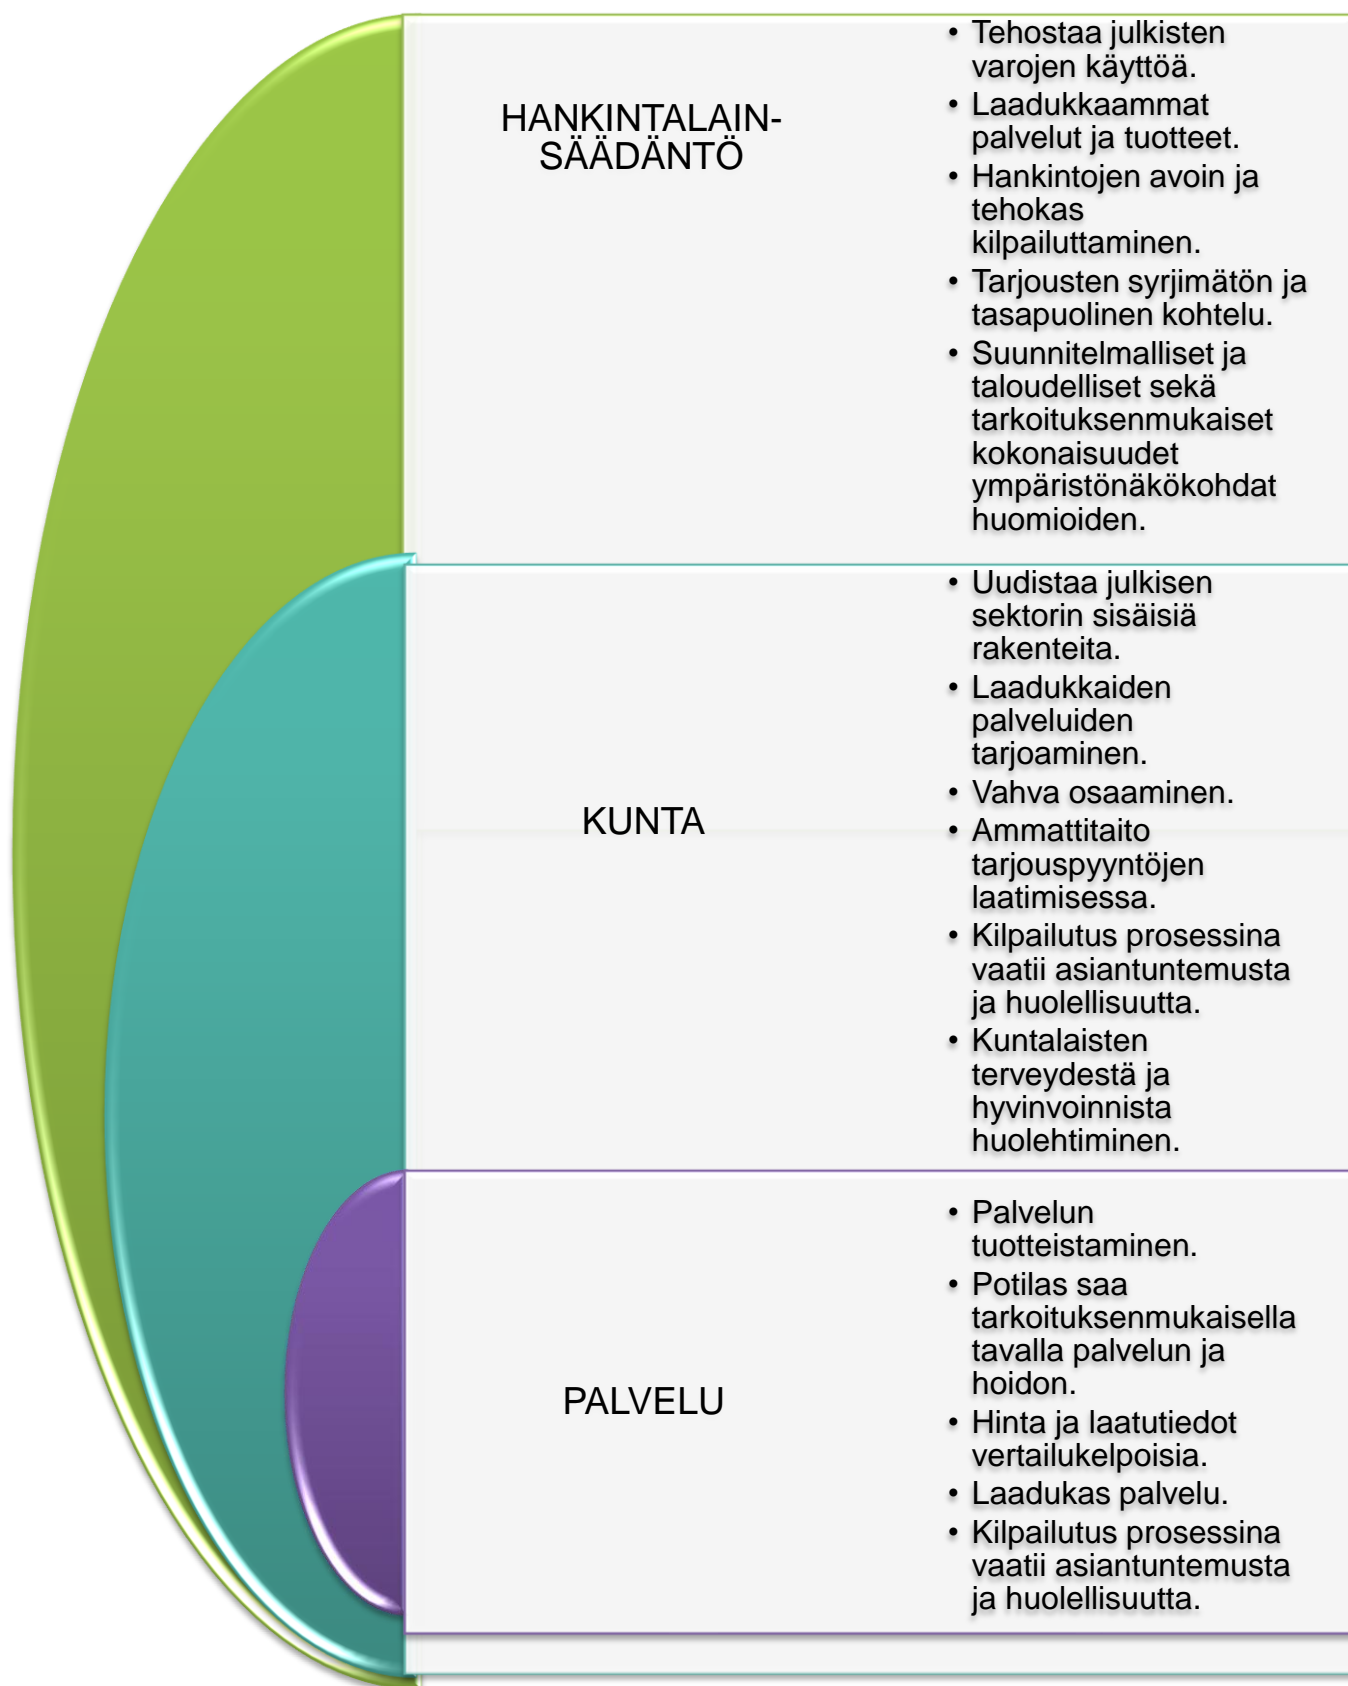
HANKINTALAIN-SÄÄDÄNTÖ

• Tehostaa julkisten varojen käyttöä.
• Laadukkaammat palvelut ja tuotteet.
• Hankintojen avoin ja tehokas kilpailuttaminen.
• Tarjousten syrjimätön ja tasapuolinen kohtelu.
• Suunnitelmalliset ja taloudelliset sekä tarkoituksenmukaiset kokonaisuudet ympäristönäkökohdat huomioiden.

KUNTA

• Uudistaa julkisen sektorin sisäisiä rakenteita.
• Laadukkaiden palveluiden tarjoaminen.
• Vahva osaaminen.
• Ammattitaito tarjouspyyntöjen laatimisessa.
• Kilpailutus prosessina vaatii asiantuntemusta ja huolellisuutta.
• Kuntalaisten terveydestä ja hyvinvoinnista huolehtiminen.

PALVELU

• Palvelun tuotteistaminen.
• Potilas saa tarkoituksenmukaisella tavalla palvelun ja hoidon.
• Hinta ja laatutiedot vertailukelpoisia.
• Laadukas palvelu.
• Kilpailutus prosessina vaatii asiantuntemusta ja huolellisuutta.